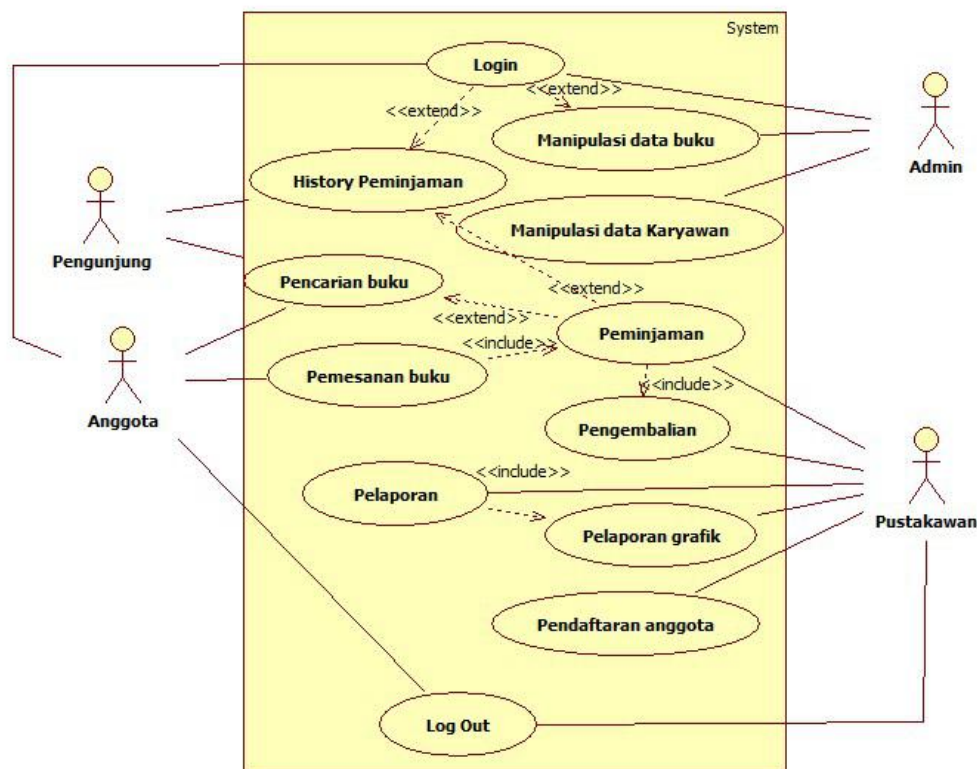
System

Login

<<extend>>

<<extend>>

Manipulasi data buku

Admin

History Peminjaman

Pengunjung

Manipulasi data Karyawan

Pencarian buku

<<extend>>

<<extend>>

Peminjaman

Anggota

<<include>>

Pemesanan buku

<<include>>

Pengembalian

<<include>>

Pelaporan

Pustakawan

Pelaporan grafik

Pendaftaran anggota

Log Out